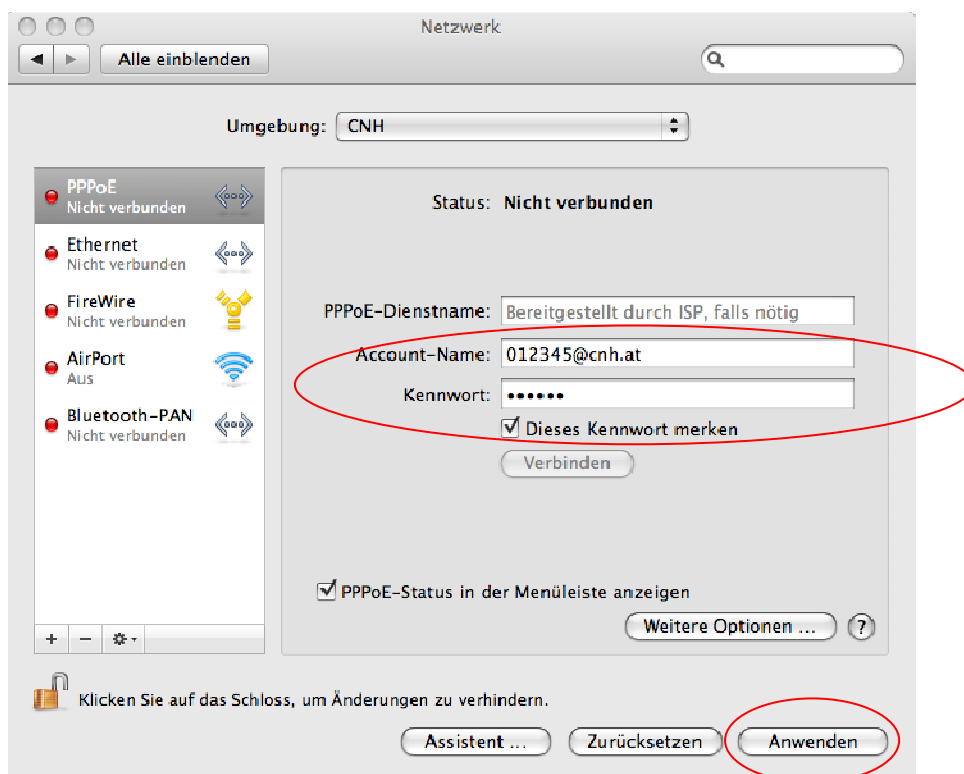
Netzwerk

Alle einblenden

Umgebung: CNH

PPPoE
Nicht verbunden

Ethernet
Nicht verbunden

FireWire
Nicht verbunden

AirPort
Aus

Bluetooth-PAN
Nicht verbunden

+ − ⚙

Status: Nicht verbunden

PPPoE-Dienstname: Bereitgestellt durch ISP, falls nötig

Account-Name: 012345@cnh.at

Kennwort: ••••••

Dieses Kennwort merken

Verbinden

PPPoE-Status in der Menüleiste anzeigen

Weitere Optionen ...

?

Klicken Sie auf das Schloss, um Änderungen zu verhindern.

Assistent ...

Zurücksetzen

Anwenden